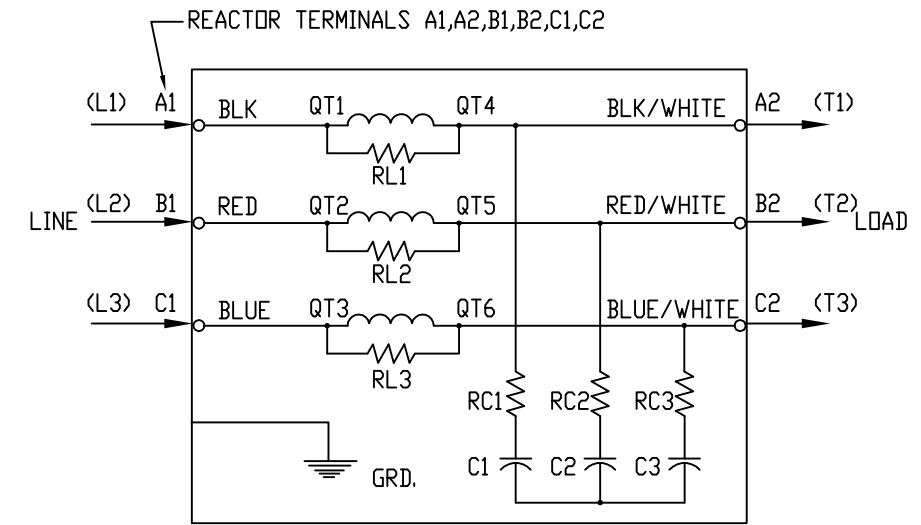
REACTOR TERMINALS A1,A2,B1,B2,C1,C2

(L1) A1 BLK QT1 QT4 BLK/WHITE A2 (T1)

RL1

LINE (L2) B1 RED QT2 QT5 RED/WHITE B2 (T2) LOAD

RL2

(L3) C1 BLUE QT3 QT6 BLUE/WHITE C2 (T3)

RL3

RC1 RC2 RC3

GRD.

C1 C2 C3